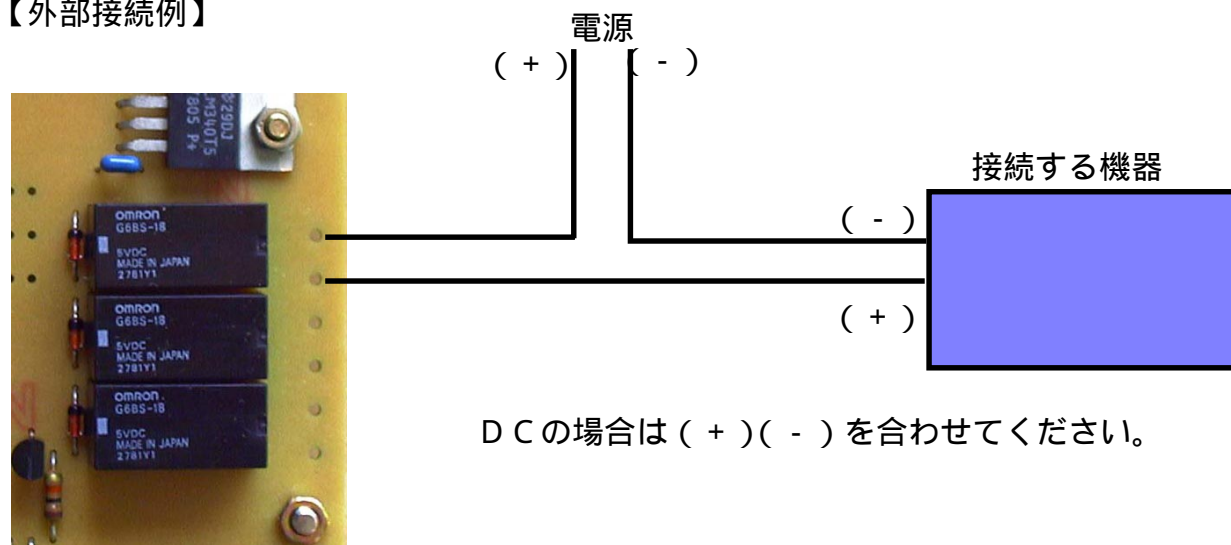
【外部接続例】

電源
（＋） （－）

接続する機器
（－）
（＋）

LM340T5
805 P+

omron
G6BS-18
5VDC
MADE IN JAPAN
2781Y1

omron
G6BS-18
5VDC
MADE IN JAPAN
2781Y1

omron
G6BS-18
5VDC
MADE IN JAPAN
2781Y1

ＤＣの場合は（＋）（－）を合わせてください。